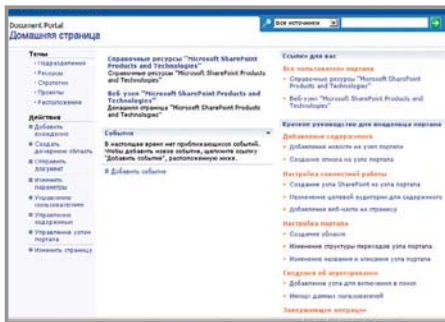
Document Portal
Домашняя страница

все источники

Темы
• Подразделения
• Ресурсы
• Стратегии
• Проекты
• Расположение

Действия
Добавить вхождение
Создать дочернюю область
Отправить документ
Изменить параметры
Управление пользователями
Управление содержимым
Управление узлом портала
Изменить страницу

Справочные ресурсы "Microsoft SharePoint Products and Technologies"
Справочные ресурсы "Microsoft SharePoint Products and Technologies"

Веб-узел "Microsoft SharePoint Products and Technologies"
Домашняя страница "Microsoft SharePoint Products and Technologies"

События
В настоящее время нет приближающихся событий. Чтобы добавить новое событие, щелкните ссылку "Добавить событие", расположенную ниже.
Добавить событие

Ссылки для вас
Все пользователи портала
• Справочные ресурсы "Microsoft SharePoint Products and Technologies"
• Веб-узел "Microsoft SharePoint Products and Technologies"

Краткое руководство для владельца портала
Добавление содержимого
• Добавление новости на узел портала
• Создание ссылки на узле портала
Настройка совместной работы
• Создание узла SharePoint из узла портала
• Назначение целевой аудитории для содержимого
• Добавление веб-части на страницу
Настройка портала
• Создание области
• Изменение структуры переходов узла портала
• Изменение названия и описания узла портала
Сведения об агрегировании
• Добавление узла для включения в поиск
• Импорт данных пользователей
Запрошенные операции